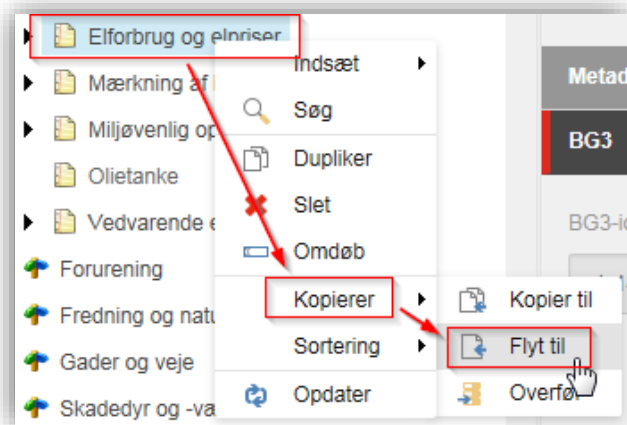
Elforbrug og elpriser
Mærkning af
Miljøvenlig op
Olietanke
Vedvarende e
Forurening
Fredning og natu
Gader og veje
Skadedyr og -va

Indsæt
Søg
Duplikér
Slet
Omdøb
Kopierer
Sortering
Opdater

Kopier til
Flyt til
Overfø

Metad
BG3
BG3-i